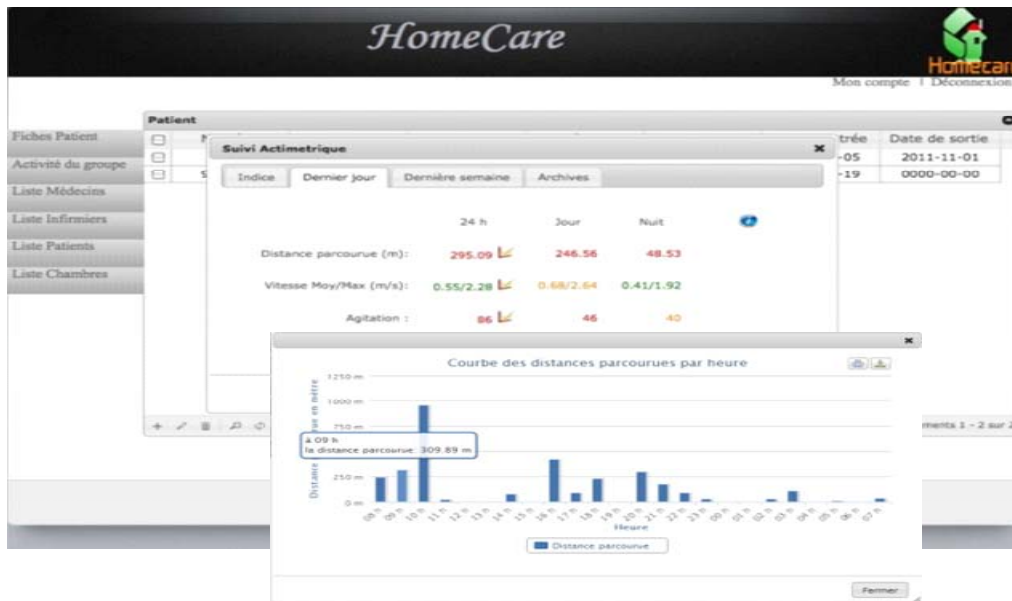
HomeCare

Homecar

Mon compte | Déconnexion

Fiches Patient
Activité du groupe
Liste Médecins
Liste Infirmiers
Liste Patients
Liste Chambres

Patient

| N | trée | Date de sortie |
|---|---|---|
| | -05 | 2011-11-01 |
| S | -19 | 0000-00-00 |

Suivi Actimetrique

Indice | Dernier jour | Dernière semaine | Archives

| | 24 h | Jour | Nuit |
|---|---|---|---|
| Distance parcourue (m): | 295.09 | 246.56 | 48.53 |
| Vitesse Moy/Max (m/s): | 0.55/2.28 | 0.68/2.64 | 0.41/1.92 |
| Agitation : | 86 | 46 | 40 |

ments 1 - 2 sur 2

Courbe des distances parcourues par heure

1250 m
1000 m
750 m
500 m
250 m
0 m

Distance parcourue en mètre

▲ 09 h
la distance parcourue: 309.89 m

08 h 09 h 10 h 11 h 12 h 13 h 14 h 15 h 16 h 17 h 18 h 19 h 20 h 21 h 22 h 23 h 00 h 01 h 02 h 03 h 04 h 05 h 06 h 07 h

Heure

Distance parcourue

Fermer